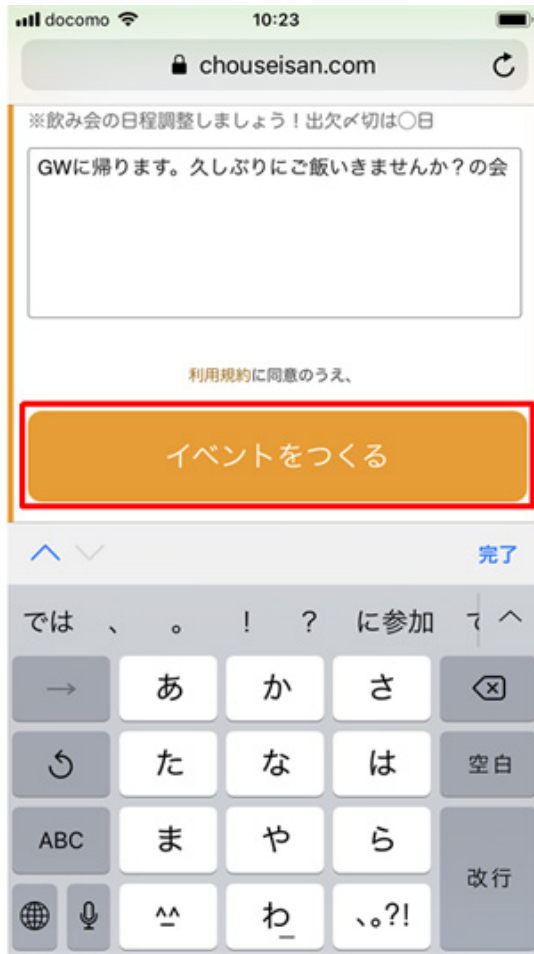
docomo 10:23

chouseisan.com

※飲み会の日程調整しましょう！出欠〆切は○日

GWに帰ります。久しぶりにご飯いきませんか？の会

利用規約に同意のうえ、

イベントをつくる

完了

では 、 。 ！ ？ に参加 て

→ あ か さ

た な は 空白

ABC ま や ら 改行

^^ わ 、。?!